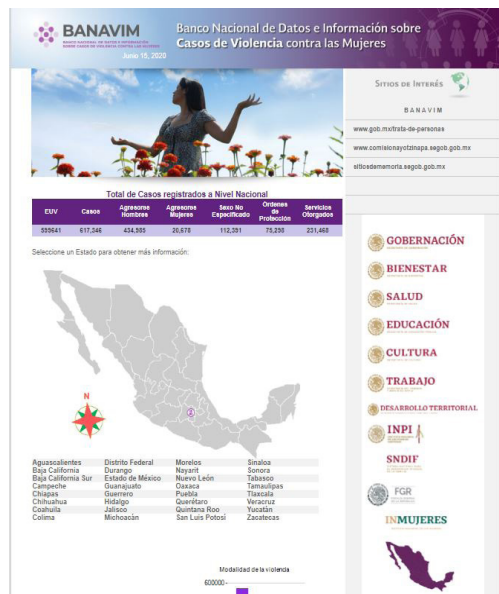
BANAVIM
BANCO NACIONAL DE DATOS E INFORMACIÓN SOBRE CASOS DE VIOLENCIA CONTRA LAS MUJERES
Junio 15, 2020

Banco Nacional de Datos e Información sobre Casos de Violencia contra las Mujeres

Total de Casos registrados a Nivel Nacional

| EUV | Casos | Agresores Hombres | Agresores Mujeres | Sexo No Especificado | Ordenes de Protección | Servicios Otorgados |
|---|---|---|---|---|---|---|
| 559641 | 617,346 | 434,565 | 20,678 | 112,351 | 75,250 | 231,468 |

Seleccione un Estado para obtener más información:

N

2

| | | | |
|---|---|---|---|
| Aguascalientes | Distrito Federal | Morelos | Sinaloa |
| Baja California | Durango | Nayarit | Sonora |
| Baja California Sur | Estado de México | Nuevo León | Tabasco |
| Campeche | Guanajuato | Oaxaca | Tamaulipas |
| Chiapas | Guerrero | Puebla | Tlaxcala |
| Chihuahua | Hidalgo | Querétaro | Veracruz |
| Coahuila | Jalisco | Quintana Roo | Yucatán |
| Colima | Michoacán | San Luis Potosí | Zacatecas |

Modalidad de la violencia
600000

Sitios de Interés
BANAVIM
www.gob.mx/trata-de-personas
www.comisionayotzinapa.segob.gob.mx
sitiosdememoria.segob.gob.mx

GOBERNACIÓN
BIENESTAR
SALUD
EDUCACIÓN
CULTURA
TRABAJO
DESARROLLO TERRITORIAL
INPI
SNDIF
FGR
INMUJERES